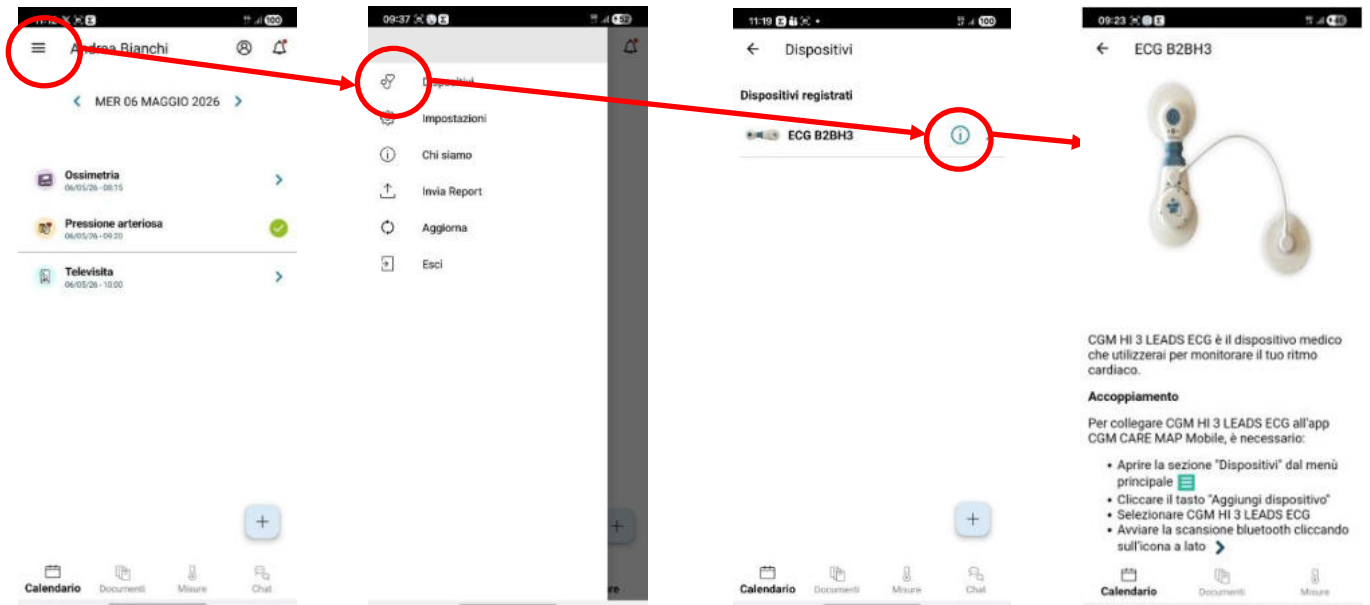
Andrea Bianchi

MER 06 MAGGIO 2026

Ossimetria
06/05/26 - 08:15

Pressione arteriosa
06/05/26 - 09:20

Televisita
06/05/26 - 10:00

+

Calendario Documenti Misure Chat

09:37

Dispositivi
Impostazioni
Chi siamo
Invia Report
Aggiorna
Esci

+

re

11:19

Dispositivi

Dispositivi registrati

ECG B2BH3

+

Calendario Documenti Misure Chat

09:23

ECG B2BH3

CGM HI 3 LEADS ECG è il dispositivo medico che utilizzerai per monitorare il tuo ritmo cardiaco.

Accoppiamento

Per collegare CGM HI 3 LEADS ECG all'app CGM CARE MAP Mobile, è necessario:

• Aprire la sezione "Dispositivi" dal menù principale
• Cliccare il tasto "Aggiungi dispositivo"
• Selezionare CGM HI 3 LEADS ECG
• Avviare la scansione bluetooth cliccando sull'icona a lato

Calendario Documenti Misure